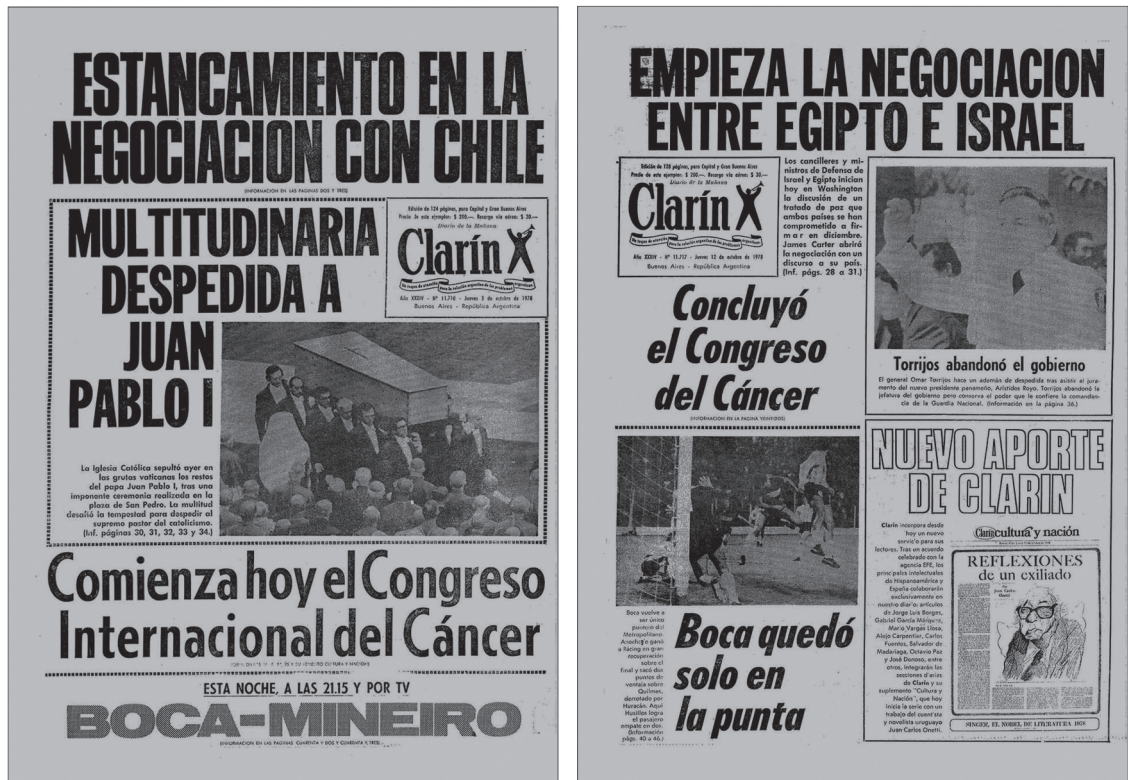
ESTANCAMIENTO EN LA NEGOCIACION CON CHILE

(INFORMACION EN LAS PAGINAS DOS Y TRES)

MULTITUDINARIA DESPEDIDA A JUAN PABLO I

Edición de 124 páginas, para Capital y Gran Buenos Aires
Precio de este ejemplar: $ 200.—. Recargo vía aérea: $ 30.—
Diario de la Mañana

Clarín

Un toque de atención para la solución argentina de los problemas argentinos

Año XXXIV - Nº 11.716 - Jueves 5 de octubre de 1978
Buenos Aires - República Argentina

La Iglesia Católica sepultó ayer en las grutas vaticanas los restos del papa Juan Pablo I, tras una imponente ceremonia realizada en la plaza de San Pedro. La multitud desafió la tempestad para despedir al supremo pastor del catolicismo. (Inf. páginas 30, 31, 32, 33 y 34.)

Comienza hoy el Congreso Internacional del Cáncer

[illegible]

ESTA NOCHE, A LAS 21.15 Y POR TV

BOCA-MINEIRO

(INFORMACION EN LAS PAGINAS CUARENTA Y DOS Y CUARENTA Y TRES)

EMPIEZA LA NEGOCIACION ENTRE EGIPTO E ISRAEL

Edición de 128 páginas, para Capital y Gran Buenos Aires
Precio de este ejemplar: $ 200.—. Recargo vía aérea: $ 30.—
Diario de la Mañana

Clarín

Un toque de atención para la solución argentina de los problemas argentinos

Año XXXIV - Nº 11.717 - Jueves 12 de octubre de 1978
Buenos Aires - República Argentina

Los cancilleres y ministros de Defensa de Israel y Egipto inician hoy en Washington la discusión de un tratado de paz que ambos países se han comprometido a firmar en diciembre. James Carter abrirá la negociación con un discurso a su país. (Inf. págs. 28 a 31.)

Concluyó el Congreso del Cáncer

(INFORMACION EN LA PAGINA VEINTIDOS)

Torrijos abandonó el gobierno

El general Omar Torrijos hace un ademán de despedida tras asistir al juramento del nuevo presidente panameño, Arístides Royo. Torrijos abandonó la jefatura del gobierno pero conserva el poder que le confiere la comandancia de la Guardia Nacional. (Información en la página 36.)

Boca volvió a ser único puntero del Metropolitano. Anoche le ganó a Racing en gran recuperación sobre el final y sacó dos puntos de ventaja sobre Quilmes, derrotado por Huracán. Aquí Hussillos logra el pasajero empate en dos. (Información pág. 40 a 46.)

Boca quedó solo en la punta

NUEVO APORTE DE CLARIN

Clarín incorpora desde hoy un nuevo servicio para sus lectores. Tras un acuerdo celebrado con la agencia EFE, los principales intelectuales de Hispanoamérica y España colaborarán exclusivamente en nuestro diario: artículos de Jorge Luis Borges, Gabriel García Márquez, Mario Vargas Llosa, Alejo Carpentier, Carlos Fuentes, Salvador de Madariaga, Octavio Paz y José Donoso, entre otros, integrarán las secciones diarias de Clarín y su suplemento "Cultura y Nación", que hoy inicia la serie con un trabajo del cuentista y novelista uruguayo Juan Carlos Onetti.

Clarín cultura y nación

REFLEXIONES de un exiliado

Por Juan Carlos Onetti

SINGER, EL NOBEL DE LITERATURA 1978